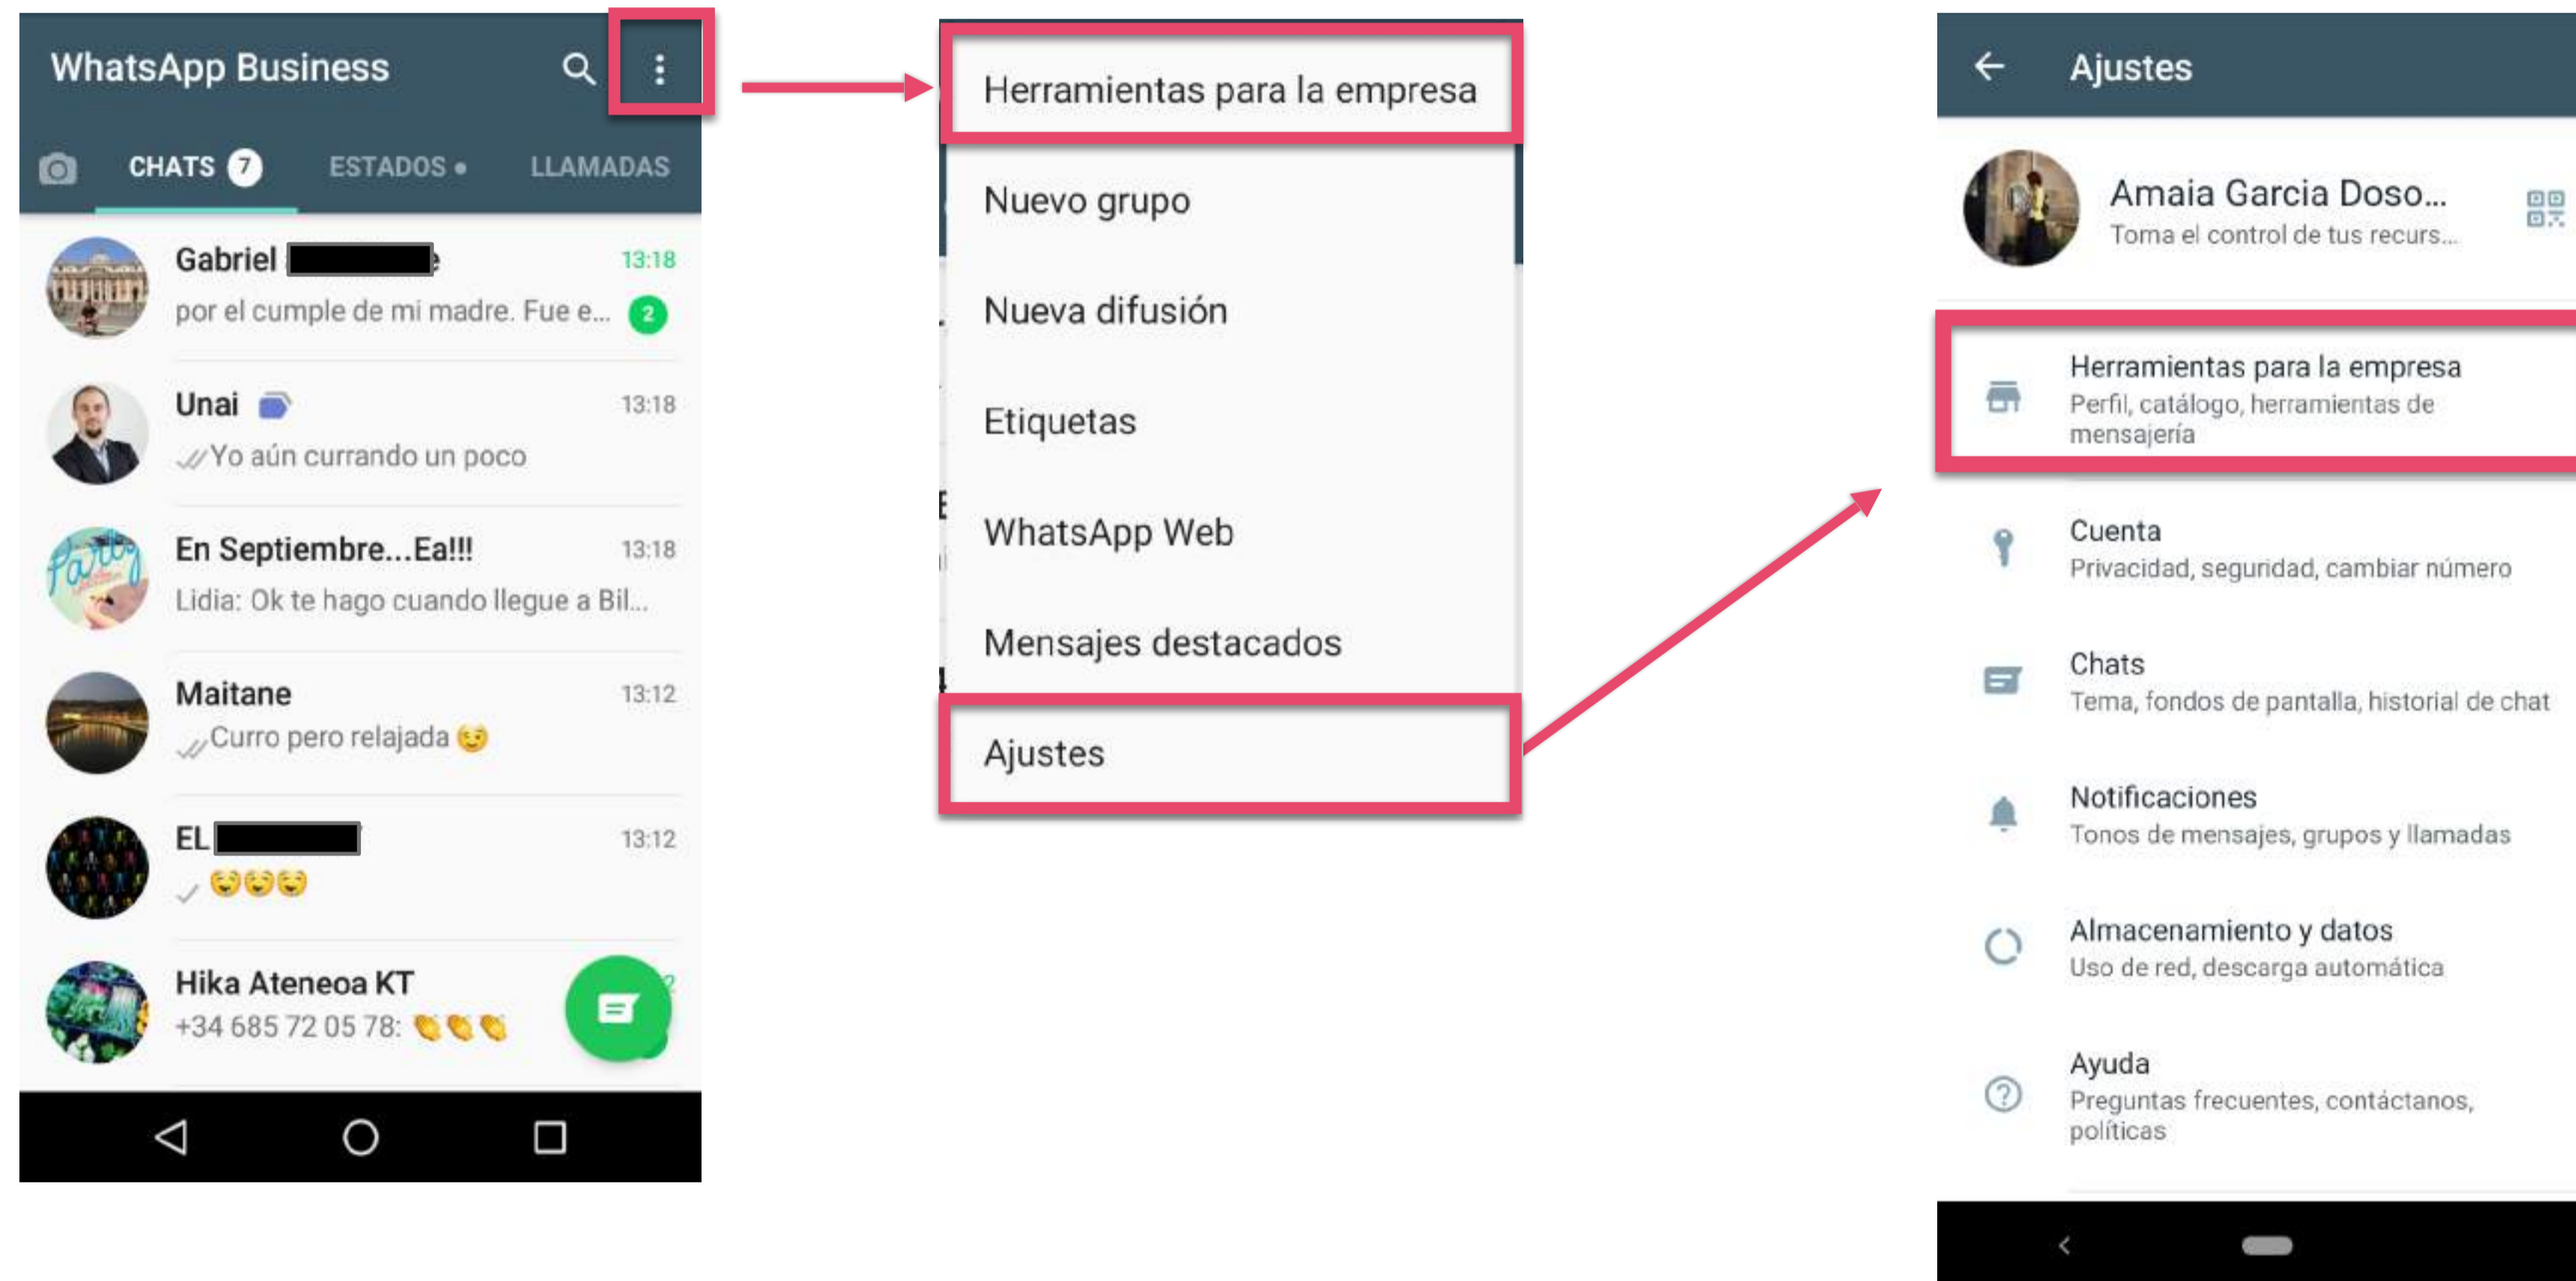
WhatsApp Business

CHATS 7 ESTADOS • LLAMADAS

Gabriel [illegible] 13:18
por el cumple de mi madre. Fue e... 2

Unai 13:18
Yo aún currando un poco

En Septiembre...Ea!!! 13:18
Lidia: Ok te hago cuando llegue a Bil...

Maitane 13:12
Curro pero relajada 😌

EL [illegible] 13:12
😌😌😌

Hika Ateneoa KT
+34 685 72 05 78: 👏👏👏

Herramientas para la empresa
Nuevo grupo
Nueva difusión
Etiquetas
WhatsApp Web
Mensajes destacados
Ajustes

Ajustes

Amaia Garcia Doso...
Toma el control de tus recurs...

Herramientas para la empresa
Perfil, catálogo, herramientas de mensajería

Cuenta
Privacidad, seguridad, cambiar número

Chats
Tema, fondos de pantalla, historial de chat

Notificaciones
Tonos de mensajes, grupos y llamadas

Almacenamiento y datos
Uso de red, descarga automática

Ayuda
Preguntas frecuentes, contáctanos, políticas